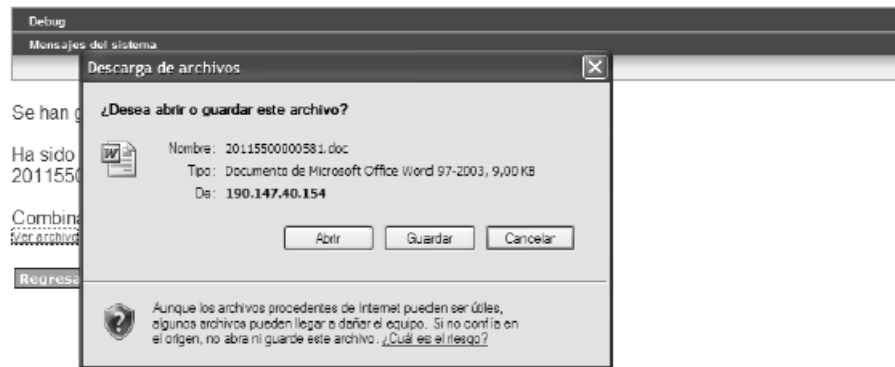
Debug

Mensajes del sistema

Descarga de archivos

¿Desea abrir o guardar este archivo?

Nombre: 20115500000581.doc

Tipo: Documento de Microsoft Office Word 97-2003, 9,00 KB

De: 190.147.40.154

Abrir

Guardar

Cancelar

Aunque los archivos procedentes de Internet pueden ser útiles, algunos archivos pueden llegar a dañar el equipo. Si no confía en el origen, no abra ni guarde este archivo. ¿Cuál es el riesgo?

Se han g

Ha sido
201155

Combina
Ver archivo

Regresa